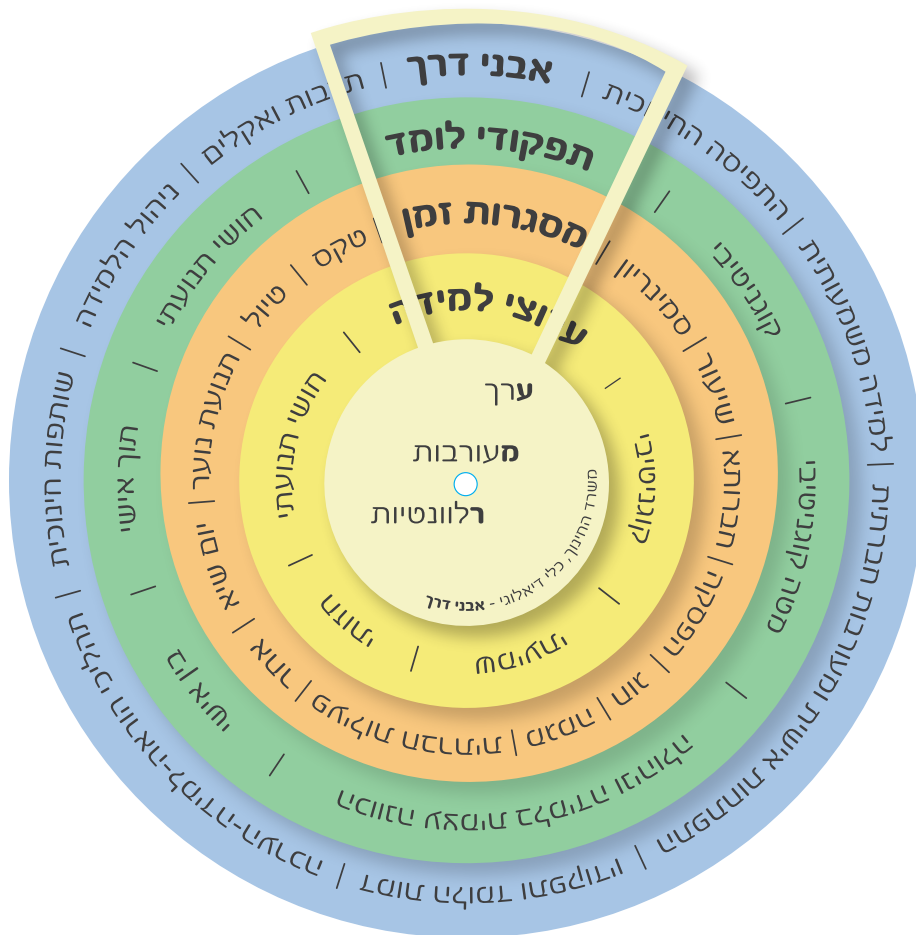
אבני דרך

תפקודי לומד

מסגרות זמן

עיצוב למידה

ערך

מעורבות

רלוונטיות

משרד החינוך, כלי דיאלוגי - אבני דרך

התפיסה החינוכית | למידה משמעותית | תכנית הלימודים | המטמון והחזון | התנהלות בית ספרית | הוראה-למידה-הערכה | שותפות חינוכית | ניהול הלמידה | תרבות ואקלים

קוגניטיבי | רגשי חברתי | דיאלוג והכוונה עצמית | אני וה | תוך אישי | חושי תנועתי

סמינריון | שיעור | אתגר | מפגש | אור | מחנה | מסעות לימודיים | טיול מסע | טכס | טיול | תנועת נוער | יום שיא | אירוע

קוגניטיבי | רגשי | חברתי | חושי תנועתי